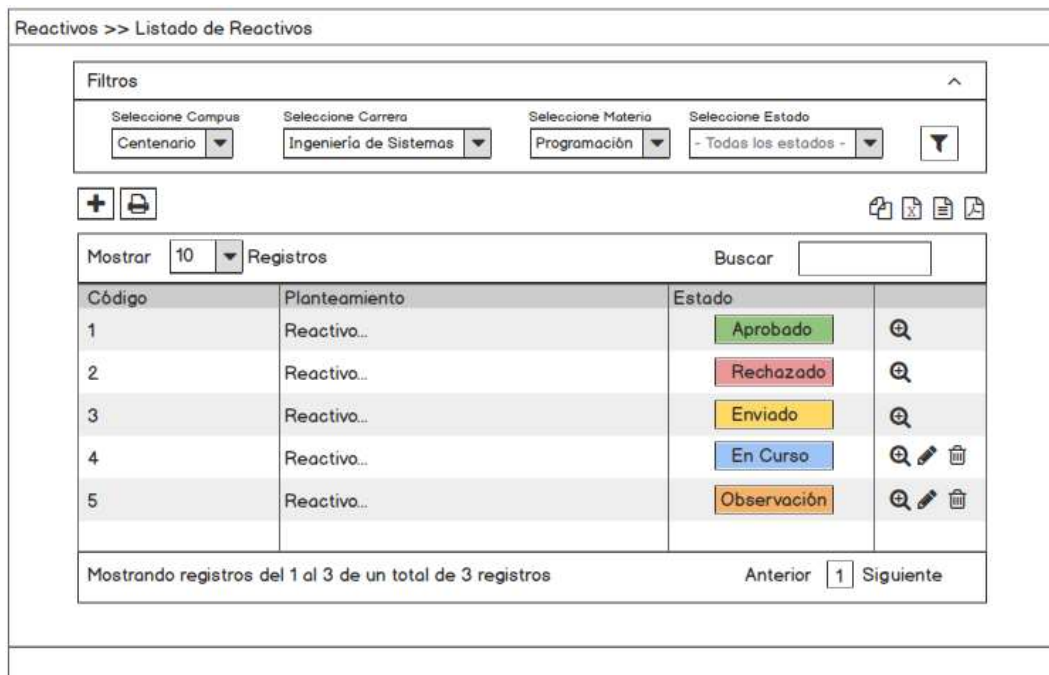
Reactivos >> Listado de Reactivos

Filtros

Seleccione Compus
Centenario

Seleccione Carrera
Ingeniería de Sistemas

Seleccione Materia
Programación

Seleccione Estado
- Todos los estados -

Mostrar 10 Registros

Buscar

| Código | Planteamiento | Estado | |
|---|---|---|---|
| 1 | Reactivo... | Aprobado | |
| 2 | Reactivo... | Rechazado | |
| 3 | Reactivo... | Enviado | |
| 4 | Reactivo... | En Curso | |
| 5 | Reactivo... | Observación | |

Mostrando registros del 1 al 3 de un total de 3 registros

Anterior 1 Siguiente